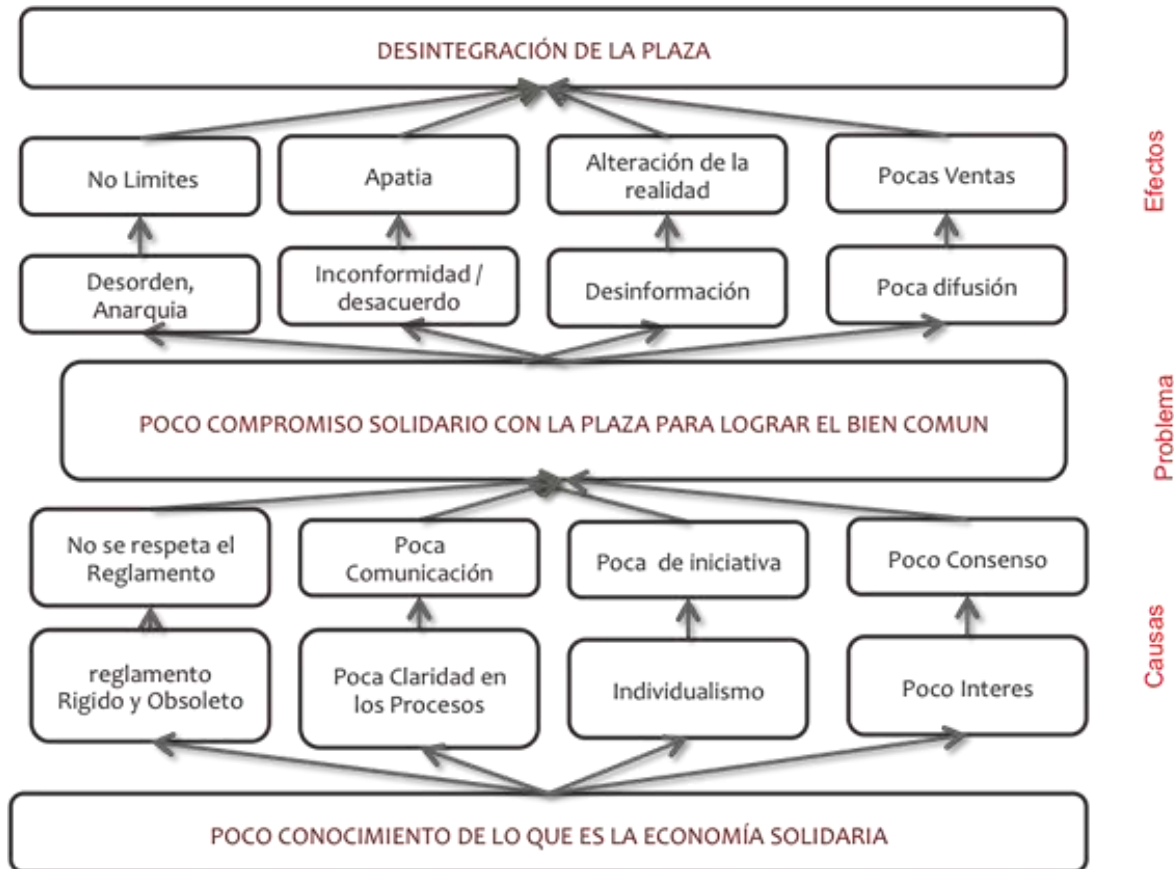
DESINTEGRACIÓN DE LA PLAZA

Efectos

No Limites

Apatia

Alteración de la realidad

Pocas Ventas

Desorden, Anarquia

Inconformidad / desacuerdo

Desinformación

Poca difusión

Problema

POCO COMPROMISO SOLIDARIO CON LA PLAZA PARA LOGRAR EL BIEN COMUN

Causas

No se respeta el Reglamento

Poca Comunicación

Poca de iniciativa

Poco Consenso

reglamento Rigido y Obsoleto

Poca Claridad en los Procesos

Individualismo

Poco Interes

POCO CONOCIMIENTO DE LO QUE ES LA ECONOMÍA SOLIDARIA